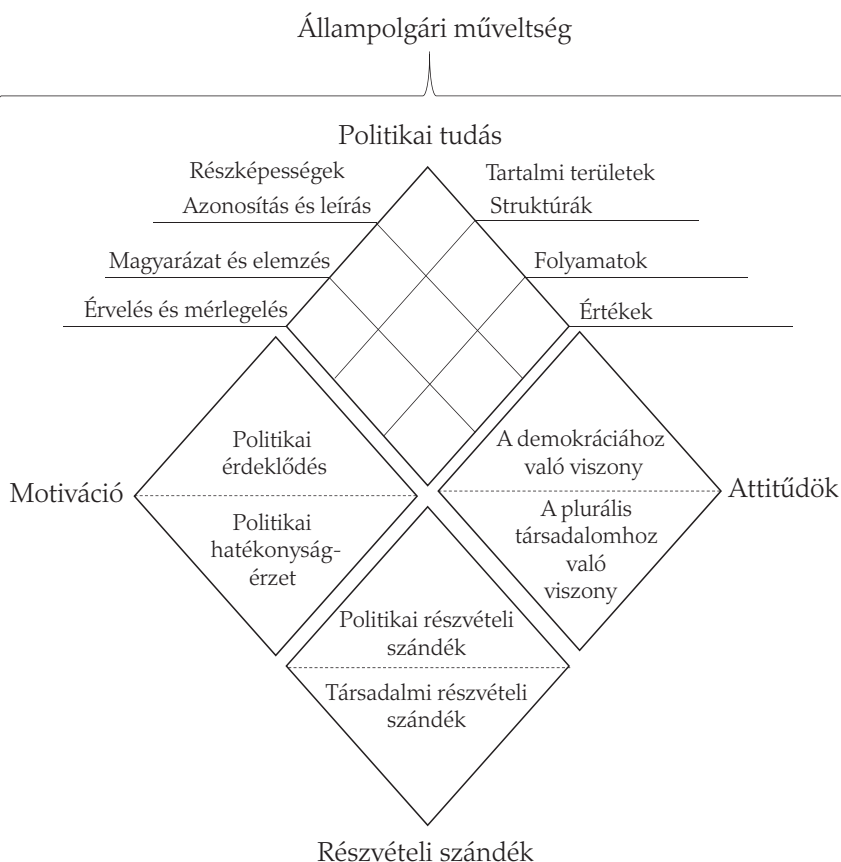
Állampolgári műveltség

Politikai tudás

Részképességek

Azonosítás és leírás

Magyarázat és elemzés

Érvelés és mérlegelés

Tartalmi területek

Struktúrák

Folyamatok

Értékek

Motiváció

Politikai érdeklődés

Politikai hatékonyságérzet

Attitűdök

A demokráciához való viszony

A plurális társadalomhoz való viszony

Politikai részvételi szándék

Társadalmi részvételi szándék

Részvételi szándék